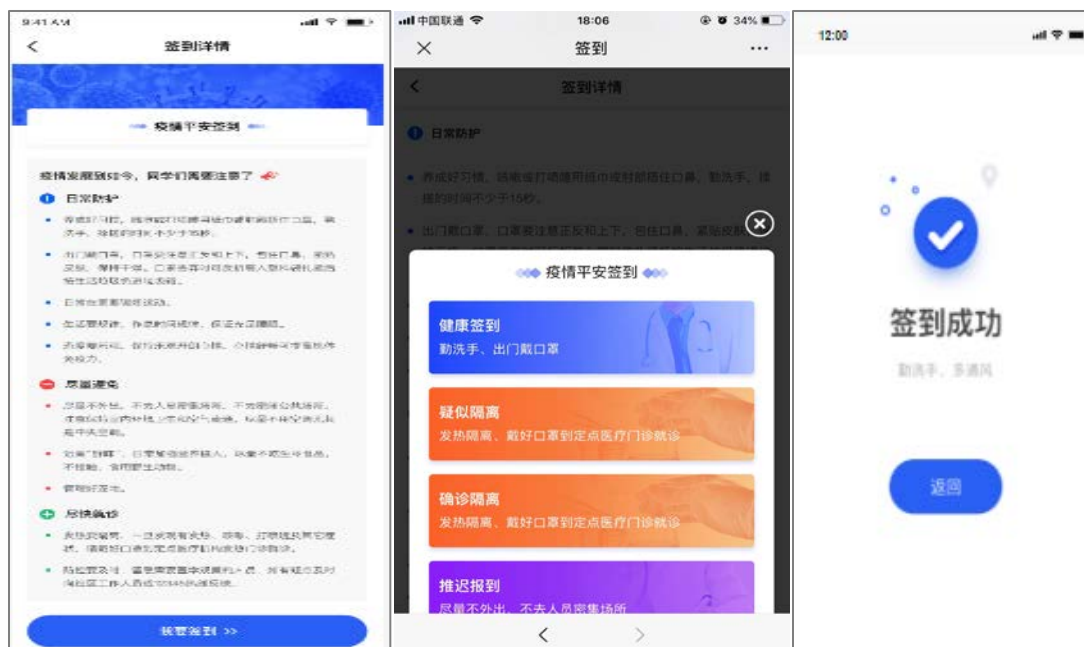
9:41 AM

<

签到详情

疫情平安签到

疫情发展到现今，同学们需要注意了

日常防护

• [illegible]

• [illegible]

• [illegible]

• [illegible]

• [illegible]

尽量避免

• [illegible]

• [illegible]

• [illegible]

尽快就诊

• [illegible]

• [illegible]

我要签到 >>

中国联通 18:06 34%

×

签到

...

<

签到详情

日常防护

• 养成好习惯，咳嗽或打喷嚏用纸巾或肘部捂住口鼻，勤洗手，搓揉的时间不少于15秒。

• 出门戴口罩，口罩要注意正反和上下，包住口鼻，紧贴皮肤

疫情平安签到

健康签到
勤洗手、出门戴口罩

疑似隔离
发热隔离、戴好口罩到定点医疗门诊就诊

确诊隔离
发热隔离、戴好口罩到定点医疗门诊就诊

推迟报到
尽量不外出，不去人员密集场所

<
>

12:00

签到成功

勤洗手、多通风

返回